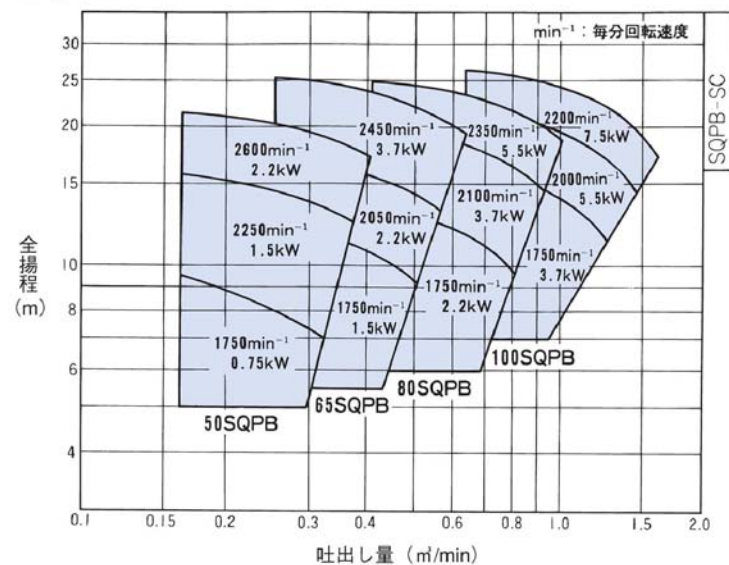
min$^{-1}$：毎分回転速度

SQPB-SC

30
25
20
15
10
8
6
4

全揚程
(m)

2600min$^{-1}$
2.2kW

2250min$^{-1}$
1.5kW

1750min$^{-1}$
0.75kW

2450min$^{-1}$
3.7kW

2050min$^{-1}$
2.2kW

1750min$^{-1}$
1.5kW

2350min$^{-1}$
5.5kW

2100min$^{-1}$
3.7kW

1750min$^{-1}$
2.2kW

2200min$^{-1}$
7.5kW

2000min$^{-1}$
5.5kW

1750min$^{-1}$
3.7kW

50SQPB
65SQPB
80SQPB
100SQPB

0.1
0.15
0.2
0.3
0.4
0.6
0.8
1.0
1.5
2.0

吐出し量（㎥/min）